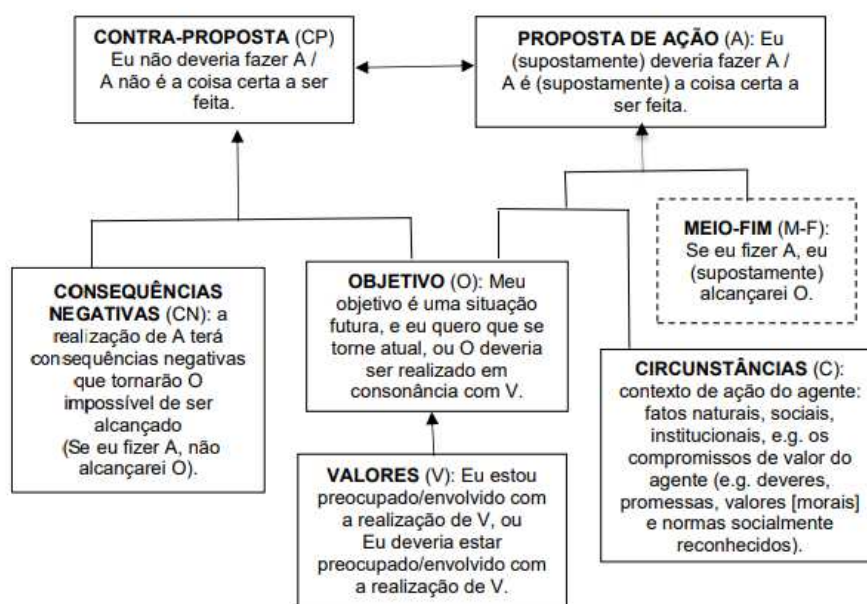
**CONTRA-PROPOSTA** (CP) Eu não deveria fazer A / A não é a coisa certa a ser feita.

**PROPOSTA DE AÇÃO** (A): Eu (supostamente) deveria fazer A / A é (supostamente) a coisa certa a ser feita.

**MEIO-FIM** (M-F): Se eu fizer A, eu (supostamente) alcançarei O.

**CONSEQUÊNCIAS NEGATIVAS** (CN): a realização de A terá consequências negativas que tornarão O impossível de ser alcançado (Se eu fizer A, não alcançarei O).

**OBJETIVO** (O): Meu objetivo é uma situação futura, e eu quero que se torne atual, ou O deveria ser realizado em consonância com V.

**CIRCUNSTÂNCIAS** (C): contexto de ação do agente: fatos naturais, sociais, institucionais, e.g. os compromissos de valor do agente (e.g. deveres, promessas, valores [morais] e normas socialmente reconhecidos).

**VALORES** (V): Eu estou preocupado/envolvido com a realização de V, ou Eu deveria estar preocupado/envolvido com a realização de V.